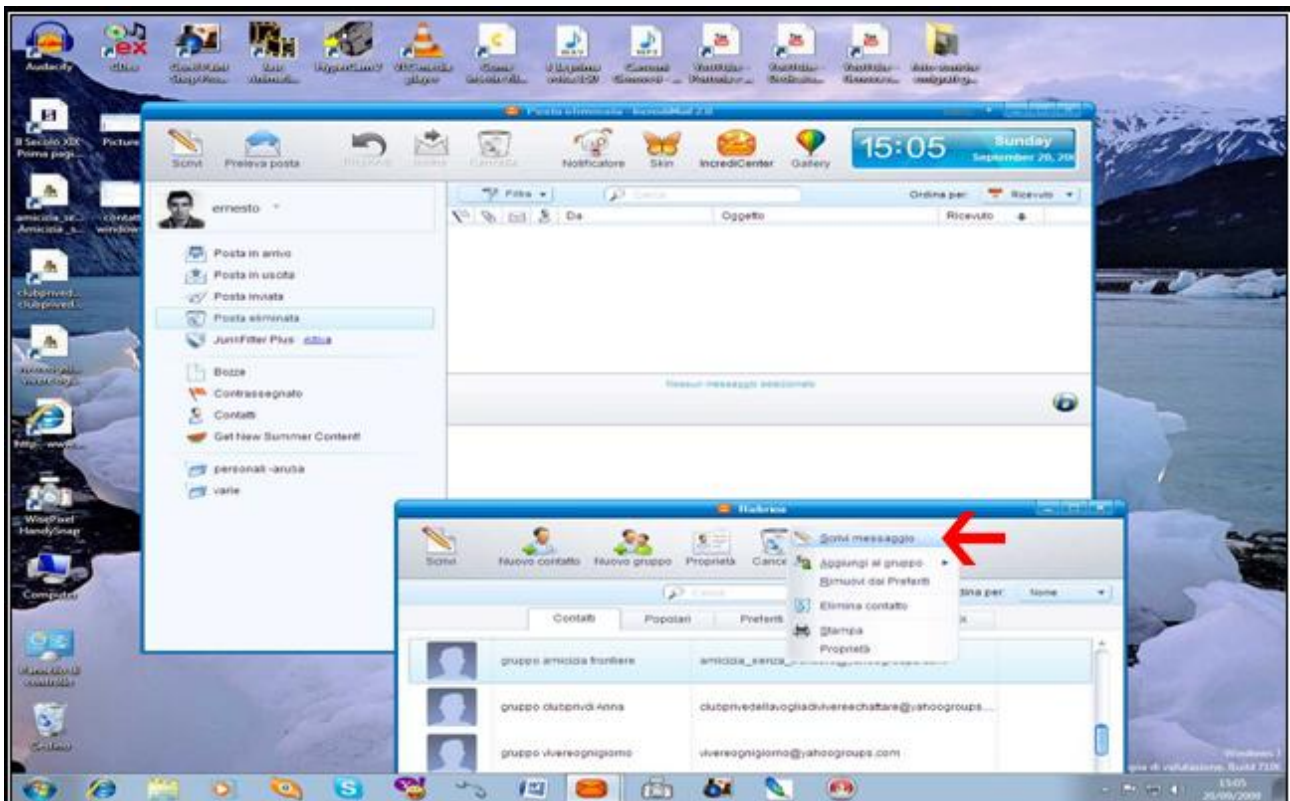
Audacity

Il Secolo XIX Prima pag...

Picture

amicizia_se... Amicizia_s...

contatt window

clubprived... clubprived...

WisePixel HandySnap

Computer

Cestino

Posta eliminata - IncrediMail 2.0

Scrivi

Preleva posta

Notificatore

Skin

IncrediCenter

Gallery

15:05

Sunday

September 20, 200

ernesto

Filtra

Cerca

Ordina per:

Ricevuto

Da

Oggetto

Ricevuto

Posta in arrivo

Posta in uscita

Posta inviata

Posta eliminata

JunkFilter Plus attiva

Bozze

Contrassegnato

Contatti

Get New Summer Content!

personali -ansa

varie

Nessun messaggio selezionato

Rubrica

Scrivi

Nuovo contatto

Nuovo gruppo

Proprietà

Cance

Scrivi messaggio

Aggiungi al gruppo

Rimuovi dai Preferiti

Elimina contatto

Stampa

Proprietà

dina per:

Nome

Cerca

Contatti

Popolari

Preferiti

gruppo amicizia frontiere

amicizia_senza_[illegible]

gruppo clubprivdi Anna

clubprivedellavogliadivivereechattare@yahoogroups...

gruppo vivereognigiorno

vivereognigiorno@yahoogroups.com

Windows 7

pia di valutazione. Build 7100

15:05

20/09/2009